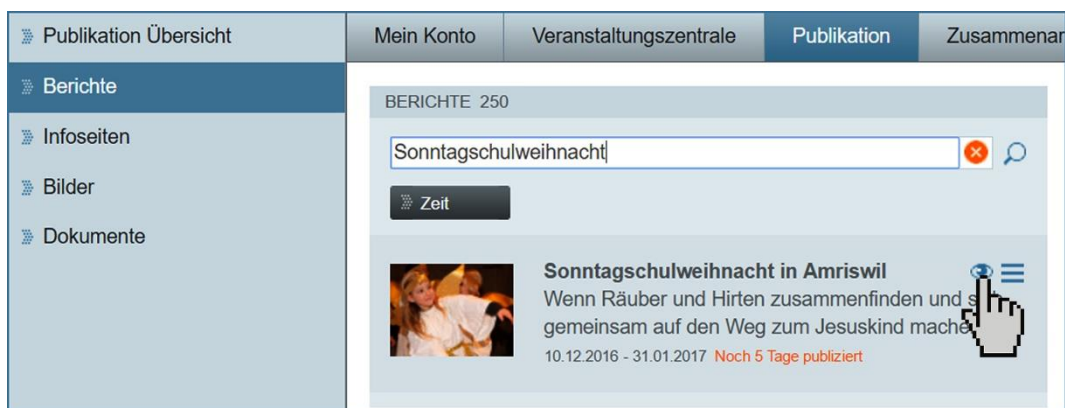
Publikation Übersicht

Berichte

Infoseiten

Bilder

Dokumente

Mein Konto | Veranstaltungszentrale | Publikation | Zusammenar

BERICHTE 250

Sonntagschulweihnacht

Zeit

Sonntagschulweihnacht in Amriswil

Wenn Räuber und Hirten zusammenfinden und s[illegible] gemeinsam auf den Weg zum Jesuskind mache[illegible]

10.12.2016 - 31.01.2017 Noch 5 Tage publiziert